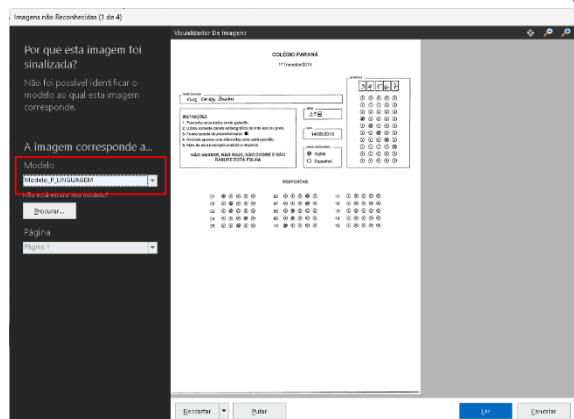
Imagens não Reconhecidas (1 de 4)

Por que esta imagem foi sinalizada?

Não foi possível identificar o modelo ao qual esta imagem corresponde.

A imagem corresponde a...

Modelo

Modelo_P_LINGUAGEM

Não está vendo seu modelo?

Procurar...

Página

Página 1

Visualizador De Imagens

COLÉGIO PARANÁ

1º Trimestre/2010

Luis Carlos Balin

INSTRUÇÕES

NÃO AMASSE, NÃO RASURE, NÃO DOBRE E NÃO RASGUE ESTA FOLHA

14/05/2010

Inglês

Espanhol

RESPOSTAS

Descartar

Pular

Ler

Cancelar